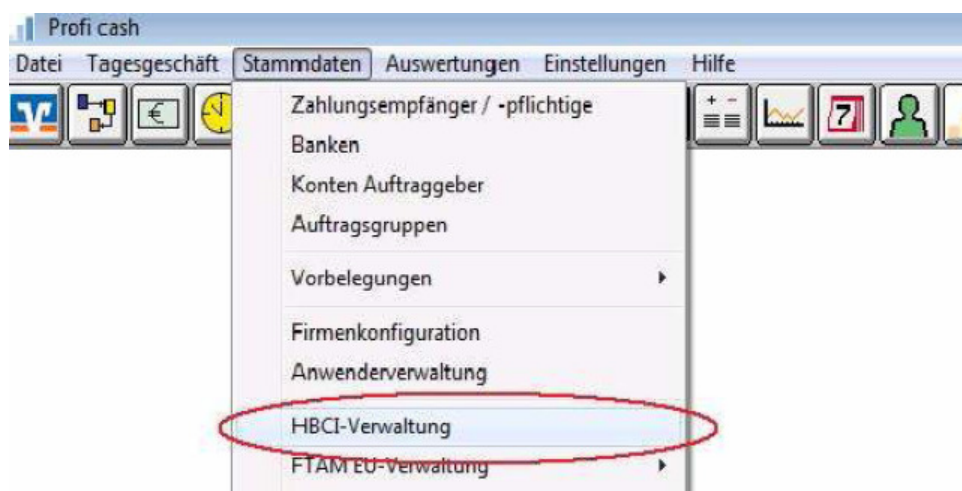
Profi cash

Datei Tagesgeschäft Stammdaten Auswertungen Einstellungen Hilfe

€

7

Zahlungsempfänger / -pflichtige
Banken
Konten Auftraggeber
Auftragsgruppen

Vorbelegungen

Firmenkonfiguration
Anwenderverwaltung

HBCI-Verwaltung
FTAM EU-Verwaltung